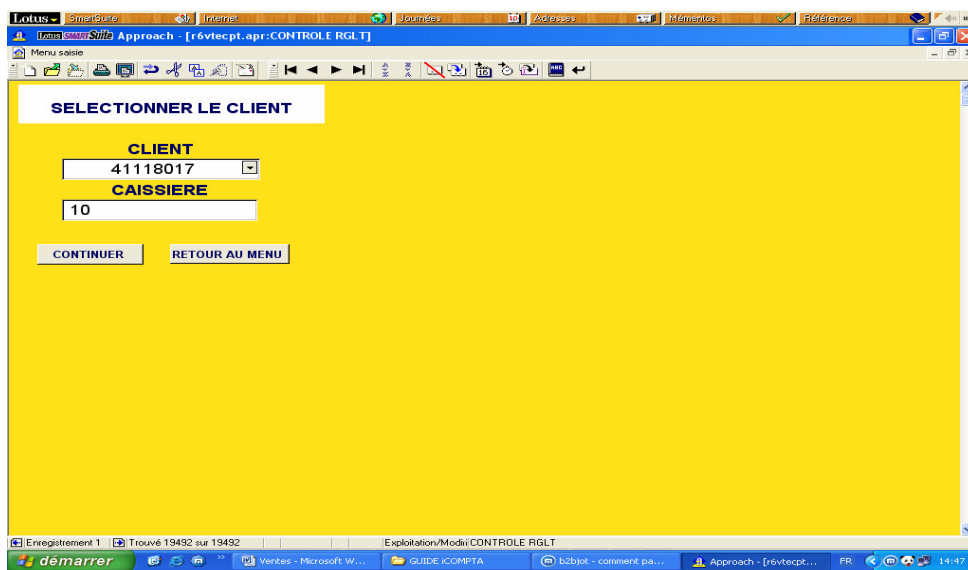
Lotus SmartSuite Internet Journées Adresses Mémentos Référence

Lotus SmartSuite Approach - [r6vtecpt.apr:CONTROLE RGLT]

Menu saisie

SELECTIONNER LE CLIENT

CLIENT

41118017

CAISSIERE

10

CONTINUER

RETOUR AU MENU

Enregistrement 1 Trouvé 19492 sur 19492 Exploitation/Modif CONTROLE RGLT

démarrer Ventes - Microsoft W... GUIDE iCOMPTA b2bjot - comment pa... Approach - [r6vtecpt... FR 14:47